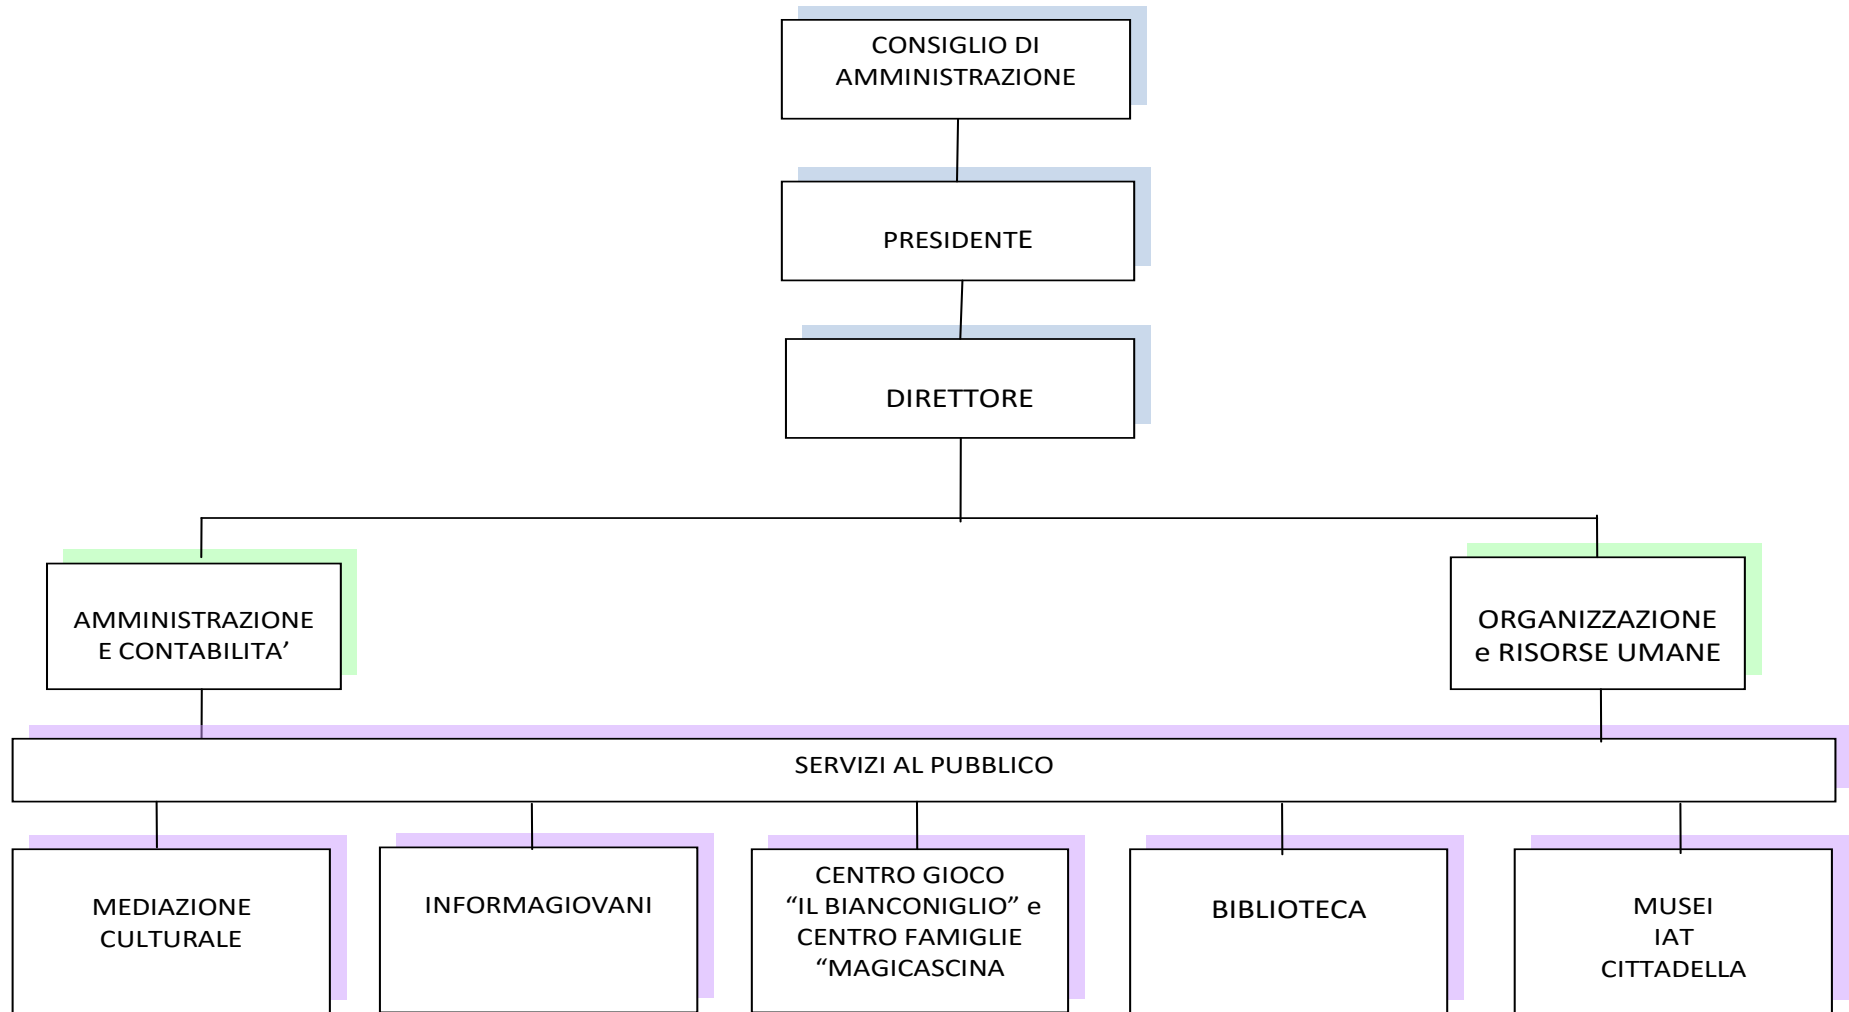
CONSIGLIO DI AMMINISTRAZIONE

PRESIDENTE

DIRETTORE

AMMINISTRAZIONE E CONTABILITA’

ORGANIZZAZIONE e RISORSE UMANE

SERVIZI AL PUBBLICO

MEDIAZIONE CULTURALE

INFORMAGIOVANI

CENTRO GIOCO “IL BIANCONIGLIO” e CENTRO FAMIGLIE “MAGICASCINA

BIBLIOTECA

MUSEI
IAT
CITTADELLA